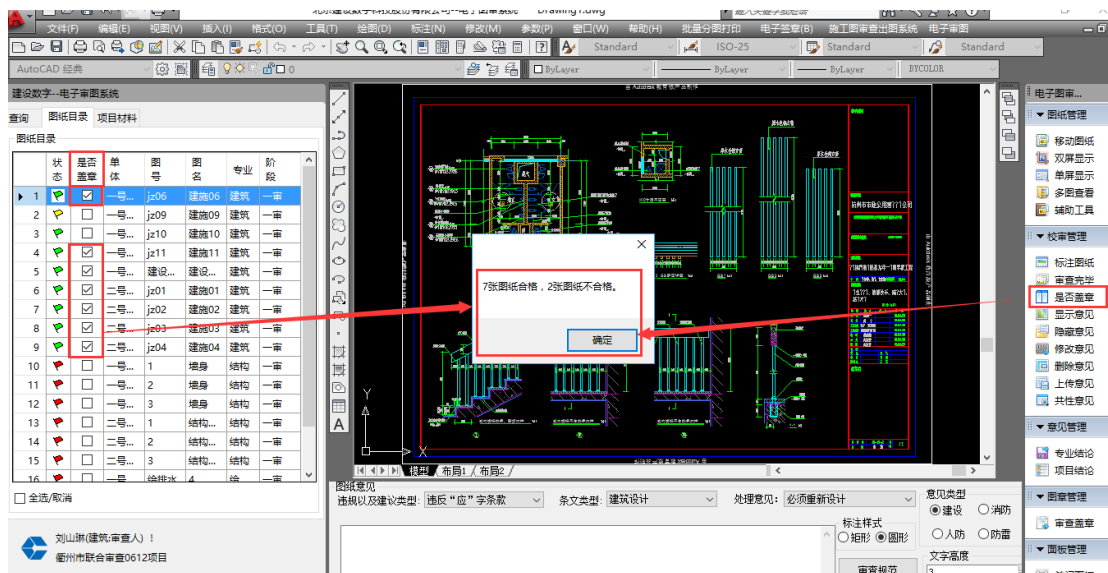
文件(F) 编辑(E) 视图(V) 插入(I) 格式(O) 工具(T) 绘图(D) 标注(N) 修改(M) 参数(P) 窗口(W) 帮助(H) 批量分图打印 电子签章(B) 施工图审查出图系统 电子审图

Standard ISO-25 Standard Standard

AutoCAD 经典 ByLayer ByLayer ByLayer BYCOLOR

建设数字--电子审图系统

查询 图纸目录 项目材料

图纸目录

| | 状态 | 是否盖章 | 单体 | 图号 | 图名 | 专业 | 阶段 |
|---|---|---|---|---|---|---|---|
| 1 | | ☑ | 一号... | jz06 | 建施06 | 建筑 | 一审 |
| 2 | | ☐ | 一号... | jz09 | 建施09 | 建筑 | 一审 |
| 3 | | ☐ | 一号... | jz10 | 建施10 | 建筑 | 一审 |
| 4 | | ☑ | 一号... | jz11 | 建施11 | 建筑 | 一审 |
| 5 | | ☑ | 一号... | 建设... | 建设... | 建筑 | 一审 |
| 6 | | ☑ | 二号... | jz01 | 建施01 | 建筑 | 一审 |
| 7 | | ☑ | 二号... | jz02 | 建施02 | 建筑 | 一审 |
| 8 | | ☑ | 二号... | jz03 | 建施03 | 建筑 | 一审 |
| 9 | | ☑ | 二号... | jz04 | 建施04 | 建筑 | 一审 |
| 10 | | ☐ | 一号... | 1 | 墙身 | 结构 | 一审 |
| 11 | | ☐ | 一号... | 2 | 墙身 | 结构 | 一审 |
| 12 | | ☐ | 一号... | 3 | 墙身 | 结构 | 一审 |
| 13 | | ☐ | 二号... | 1 | 结构... | 结构 | 一审 |
| 14 | | ☐ | 二号... | 2 | 墙身 | 结构 | 一审 |
| 15 | | ☐ | 二号... | 3 | 结构... | 结构 | 一审 |

☐ 全选/取消

刘山琳(建筑:审查人)!
衢州市联合审查0612项目

7张图纸合格，2张图纸不合格。

确定

模型 布局1 布局2

图纸意见
违规以及建议类型: 违反"应"字条款 条文类型: 建筑设计 处理意见: 必须重新设计
意见类型 ◉建设 ○消防 ○人防 ○防雷
标注样式 ○矩形 ◉圆形
文字高度
审查规范

电子图审...
图纸管理
移动图纸
双屏显示
单屏显示
多图查看
辅助工具
校审管理
标注图纸
审查完毕
是否盖章
显示意见
隐藏意见
修改意见
删除意见
上传意见
共性意见
意见管理
专业结论
项目结论
图章管理
审查盖章
面板管理